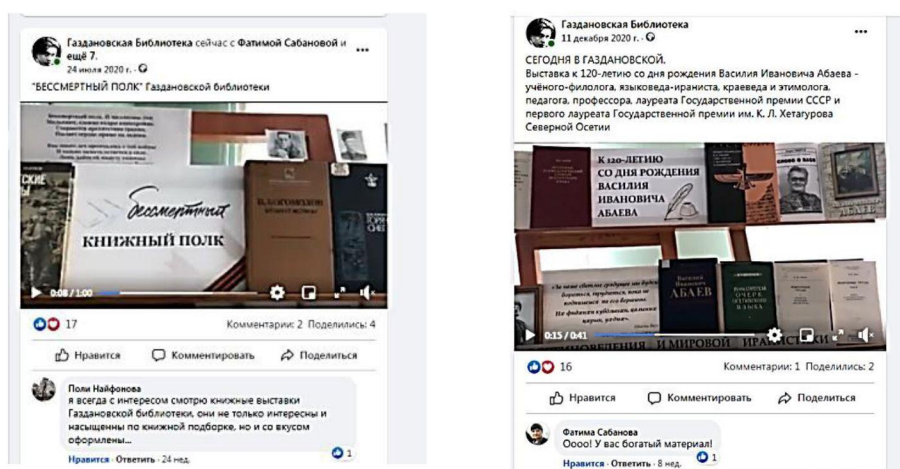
Газдановская Библиотека сейчас с Фатимой Сабановой и ещё 7.
24 июля 2020 г.
"БЕССМЕРТНЫЙ ПОЛК" Газдановской библиотеки

Бессмертный
КНИЖНЫЙ ПОЛК

0:08 / 1:00

17
Комментарии: 2 Поделились: 4

Нравится
Комментировать
Поделиться

Поли Найфонова
я всегда с интересом смотрю книжные выставки Газдановской библиотеки, они не только интересны и насыщенны по книжной подборке, но и со вкусом оформлены...
Нравится · Ответить · 24 нед.
1

Газдановская Библиотека
11 декабря 2020 г.
СЕГОДНЯ В ГАЗДАНОВСКОЙ.
Выставка к 120-летию со дня рождения Василия Ивановича Абаева - учёного-филолога, языковеда-ираниста, краеведа и этимолога, педагога, профессора, лауреата Государственной премии СССР и первого лауреата Государственной премии им. К. Л. Хетагурова Северной Осетии

К 120-ЛЕТИЮ СО ДНЯ РОЖДЕНИЯ ВАСИЛИЯ ИВАНОВИЧА АБАЕВА

АБАЕВ

0:15 / 0:41

16
Комментарии: 1 Поделились: 2

Нравится
Комментировать
Поделиться

Фатима Сабанова
Оооо! У вас богатый материал!
Нравится · Ответить · 8 нед.
1